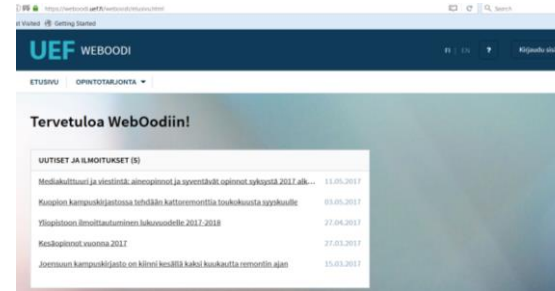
https://weboodi.uef.fi/weboodi/etusivu.html
st Visited Getting Started

UEF WEBOODI

FI | EN ? Kirjaudu sis

ETUSIVU OPINTOTARJONTA ▼

Tervetuloa WebOodiin!

UUTISET JA ILMOITUKSET (5)

Mediakulttuuri ja viestintä: aineopinnot ja syventävät opinnot syksystä 2017 alk... 11.05.2017

Kuopion kampuskirjastossa tehdään kattoremonttia toukokuusta syyskuulle 03.05.2017

Yliopistoon ilmoittautuminen lukuvuodelle 2017-2018 27.04.2017

Kesäopinnot vuonna 2017 27.03.2017

Joensuun kampuskirjasto on kiinni kesällä kaksi kuukautta remontin ajan 15.03.2017